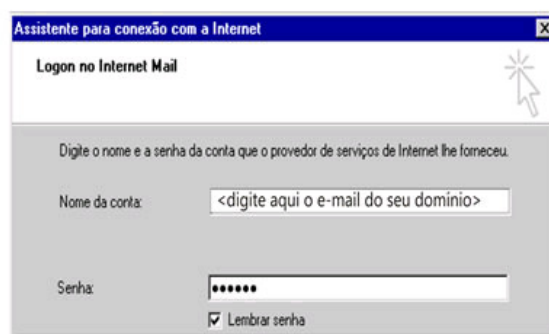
Assistente para conexão com a Internet

Logon no Internet Mail

Digite o nome e a senha da conta que o provedor de serviços de Internet lhe forneceu.

Nome da conta: <digite aqui o e-mail do seu domínio>

Senha: ••••••

Lembrar senha